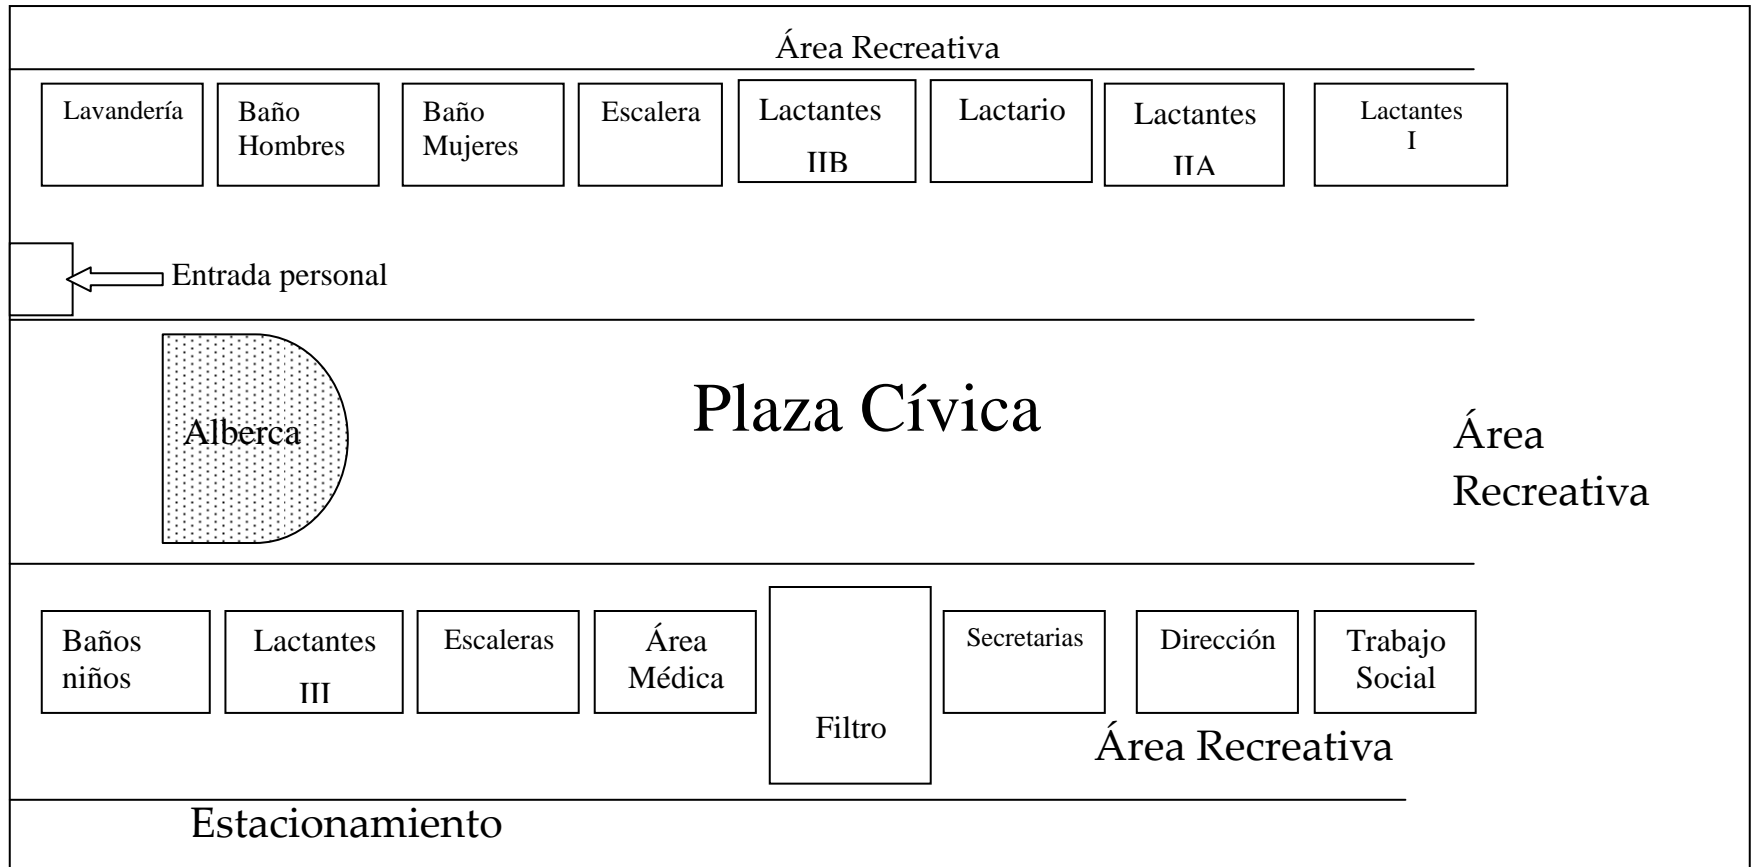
Área Recreativa

Lavandería

Baño Hombres

Baño Mujeres

Escalera

Lactantes IIB

Lactario

Lactantes IIA

Lactantes I

Entrada personal

Plaza Cívica

Alberca

Área Recreativa

Baños niños

Lactantes III

Escaleras

Área Médica

Filtro

Secretarias

Dirección

Trabajo Social

Área Recreativa

Estacionamiento